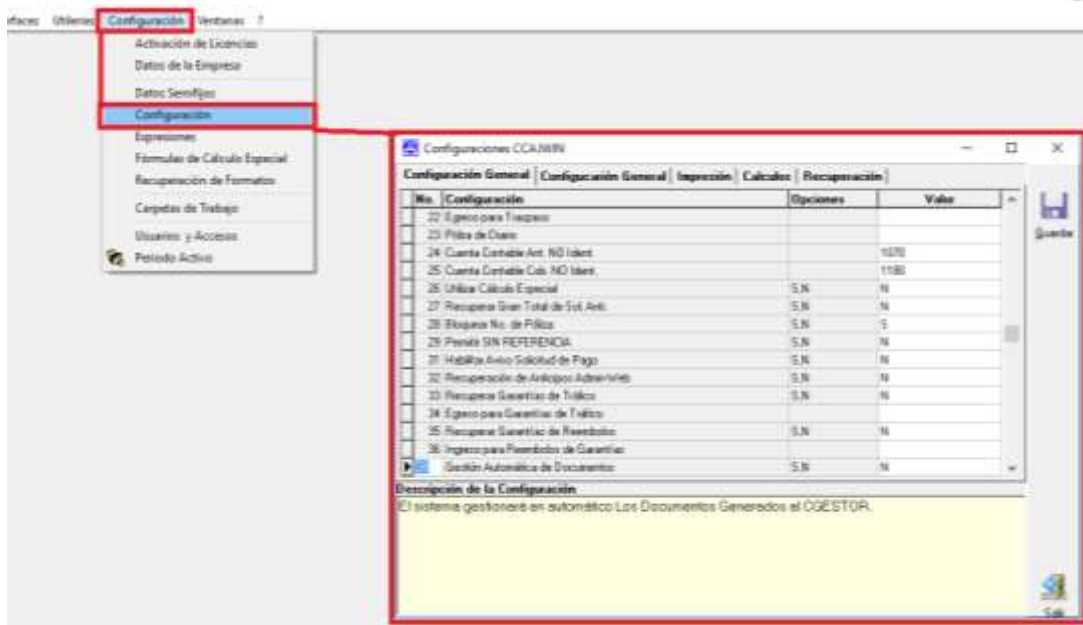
rfaces Utilerias Configuración Ventanas ?

Activación de Licencias
Datos de la Empresa
Datos Semifijos
Configuración
Expresiones
Fórmulas de Cálculo Especial
Recuperación de Formatos
Carpetas de Trabajo
Usuarios y Accesos
Periodo Activo

Configuraciones CCAWIN

Configuración General | Configuración General | Impresión | Calculos | Recuperación

| No. | Configuración | Opciones | Valor |
|---|---|---|---|
| 22 | Egreso para Traspaso | | |
| 23 | Póliza de Diario | | |
| 24 | Cuenta Contable Ant. NO Ident. | | 1070 |
| 25 | Cuenta Contable Cob. NO Ident. | | 1180 |
| 26 | Utilizar Cálculo Especial | S,N | N |
| 27 | Recuperar Gran Total de Sol. Anti. | S,N | N |
| 28 | Bloquear No. de Póliza | S,N | S |
| 29 | Permitir SIN REFERENCIA | S,N | N |
| 31 | Habilitar Aviso Solicitud de Pago | S,N | N |
| 32 | Recuperación de Anticipos AdminWeb | S,N | N |
| 33 | Recuperar Garantías de Tráfico | S,N | N |
| 34 | Egreso para Garantías de Tráfico | | |
| 35 | Recuperar Garantías de Reembolso | S,N | N |
| 36 | Ingreso para Reembolso de Garantías | | |
| | Gestión Automática de Documentos | S,N | N |

Descripción de la Configuración
El sistema gestionará en automático Los Documentos Generados al CGESTOR.

Guardar
Salir